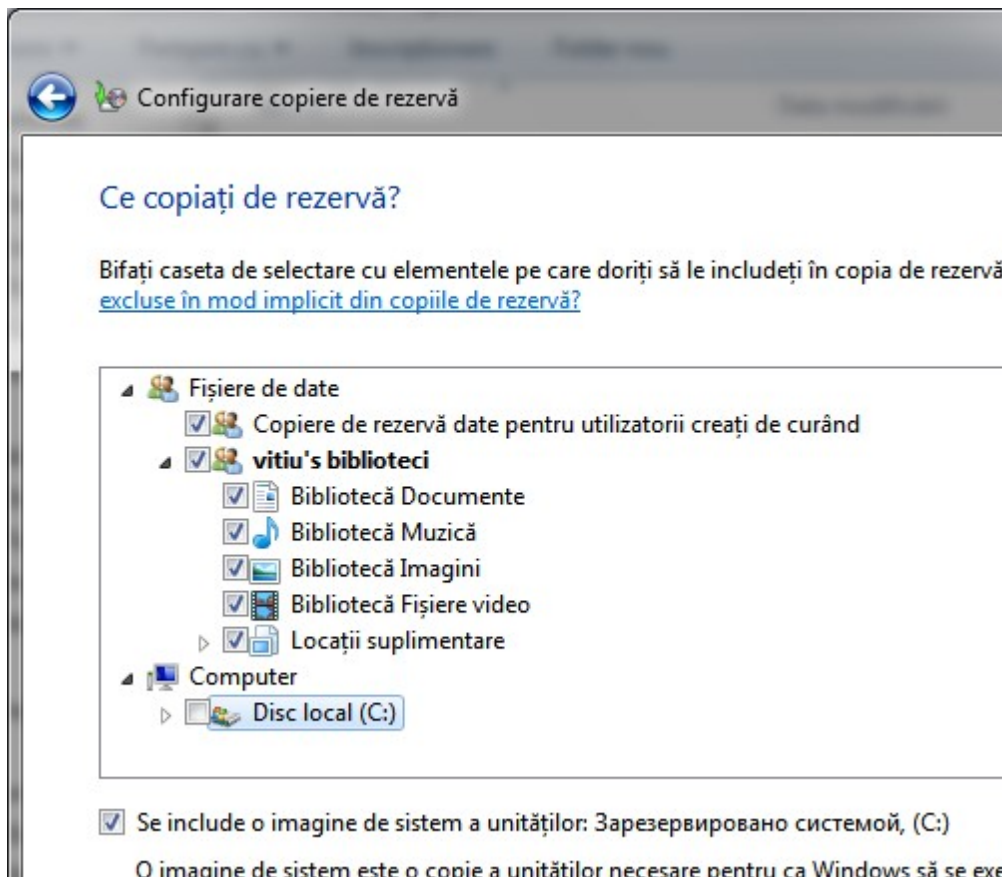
Configurare copiere de rezervă

Ce copiați de rezervă?

Bifați caseta de selectare cu elementele pe care doriți să le includeți în copia de rezervă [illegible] excluse în mod implicit din copiile de rezervă?

Fișiere de date
Copiere de rezervă date pentru utilizatorii creați de curând
vitiu's biblioteci
Bibliotecă Documente
Bibliotecă Muzică
Bibliotecă Imagini
Bibliotecă Fișiere video
Locații suplimentare
Computer
Disc local (C:)

Se include o imagine de sistem a unităților: Зарезервировано системой, (C:)

O imagine de sistem este o copie a unităților necesare pentru ca Windows să se exe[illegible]